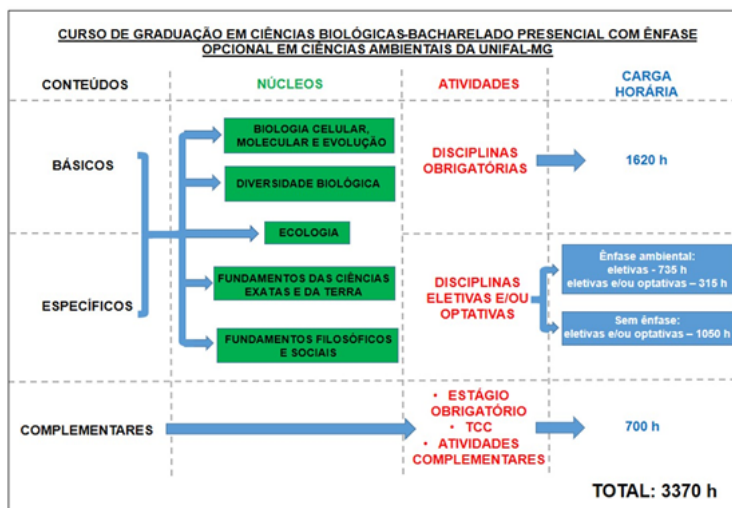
CURSO DE GRADUAÇÃO EM CIÊNCIAS BIOLÓGICAS-BACHARELADO PRESENCIAL COM ÊNFASE OPCIONAL EM CIÊNCIAS AMBIENTAIS DA UNIFAL-MG

CONTEÚDOS

NÚCLEOS

ATIVIDADES

CARGA HORÁRIA

BÁSICOS

BIOLOGIA CELULAR, MOLECULAR E EVOLUÇÃO

DIVERSIDADE BIOLÓGICA

DISCIPLINAS OBRIGATÓRIAS

1620 h

ECOLOGIA

ESPECÍFICOS

FUNDAMENTOS DAS CIÊNCIAS EXATAS E DA TERRA

FUNDAMENTOS FILOSÓFICOS E SOCIAIS

DISCIPLINAS ELETIVAS E/OU OPTATIVAS

Ênfase ambiental: eletivas - 735 h eletivas e/ou optativas – 315 h

Sem ênfase: eletivas e/ou optativas – 1050 h

COMPLEMENTARES

• ESTÁGIO OBRIGATÓRIO
• TCC
• ATIVIDADES COMPLEMENTARES

700 h

TOTAL: 3370 h